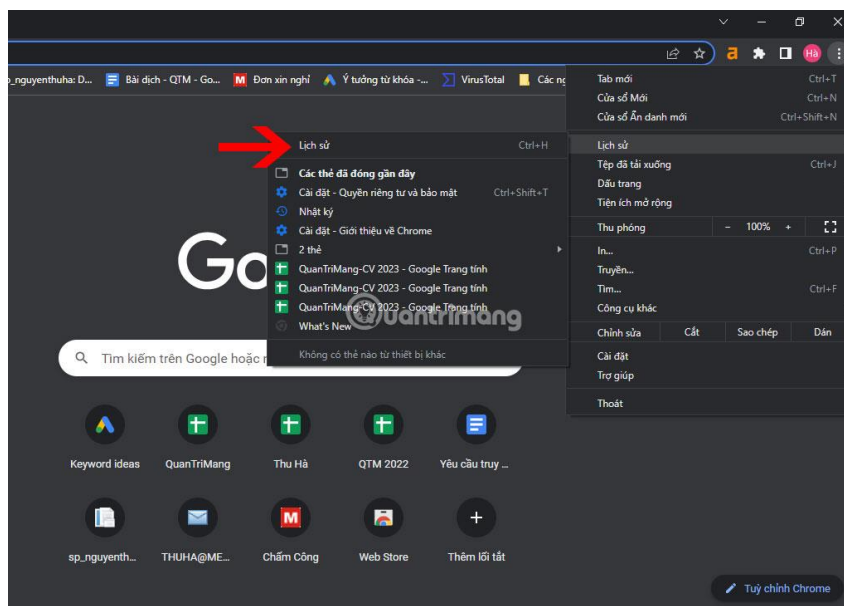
Hà

p_nguyenthuha: D... Bài dịch - QTM - Go... Đơn xin nghỉ Ý tưởng từ khóa -... VirusTotal Các ng

Tab mới Ctrl+T
Cửa sổ Mới Ctrl+N
Cửa sổ Ẩn danh mới Ctrl+Shift+N
Lịch sử
Tệp đã tải xuống Ctrl+J
Dấu trang
Tiện ích mở rộng
Thu phóng – 100% +
In... Ctrl+P
Truyền...
Tìm... Ctrl+F
Công cụ khác
Chỉnh sửa Cắt Sao chép Dán
Cài đặt
Trợ giúp
Thoát

Lịch sử Ctrl+H
Các thẻ đã đóng gần đây
Cài đặt - Quyền riêng tư và bảo mật Ctrl+Shift+T
Nhật ký
Cài đặt - Giới thiệu về Chrome
2 thẻ
QuanTriMang-CV 2023 - Google Trang tính
QuanTriMang-CV 2023 - Google Trang tính
QuanTriMang-CV 2023 - Google Trang tính
What's New
Không có thẻ nào từ thiết bị khác

Quantrimang

Go

Tìm kiếm trên Google hoặc n

Keyword ideas QuanTriMang Thu Hà QTM 2022 Yêu cầu truy ...
sp_nguyenth... THUHA@ME... Chấm Công Web Store Thêm lối tắt

Tuỳ chỉnh Chrome